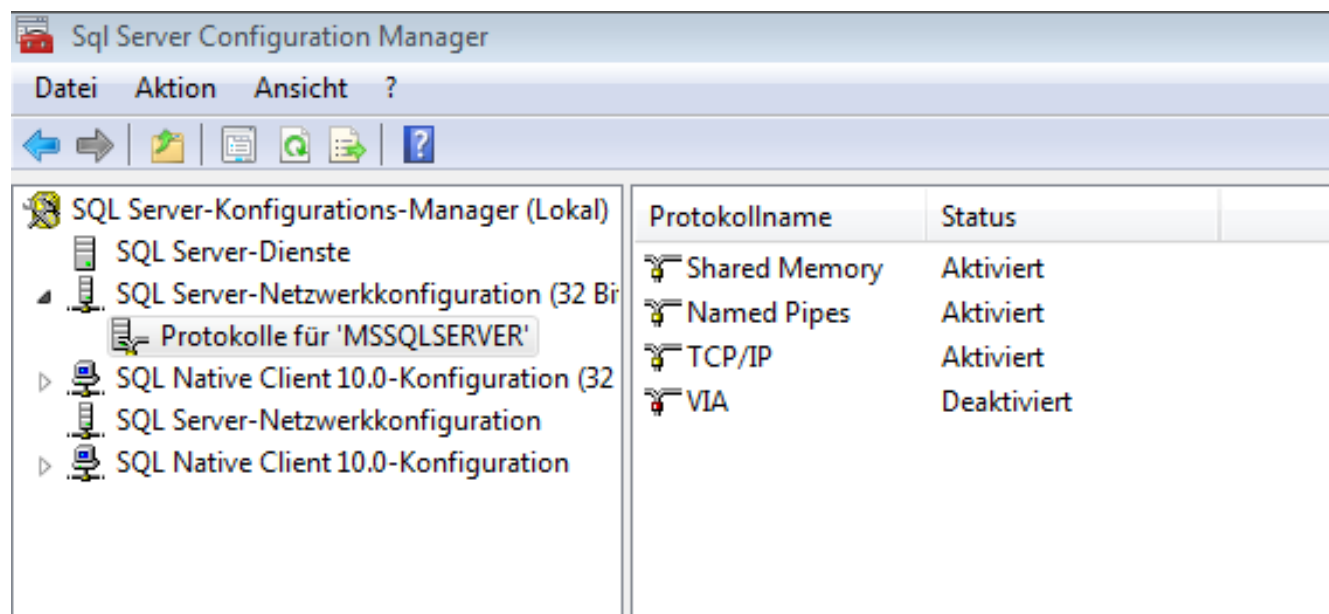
Sql Server Configuration Manager

Datei Aktion Ansicht ?

SQL Server-Konfigurations-Manager (Lokal)
SQL Server-Dienste
SQL Server-Netzwerkkonfiguration (32 Bi
Protokolle für 'MSSQLSERVER'
SQL Native Client 10.0-Konfiguration (32
SQL Server-Netzwerkkonfiguration
SQL Native Client 10.0-Konfiguration

| Protokollname | Status |
|---|---|
| Shared Memory | Aktiviert |
| Named Pipes | Aktiviert |
| TCP/IP | Aktiviert |
| VIA | Deaktiviert |